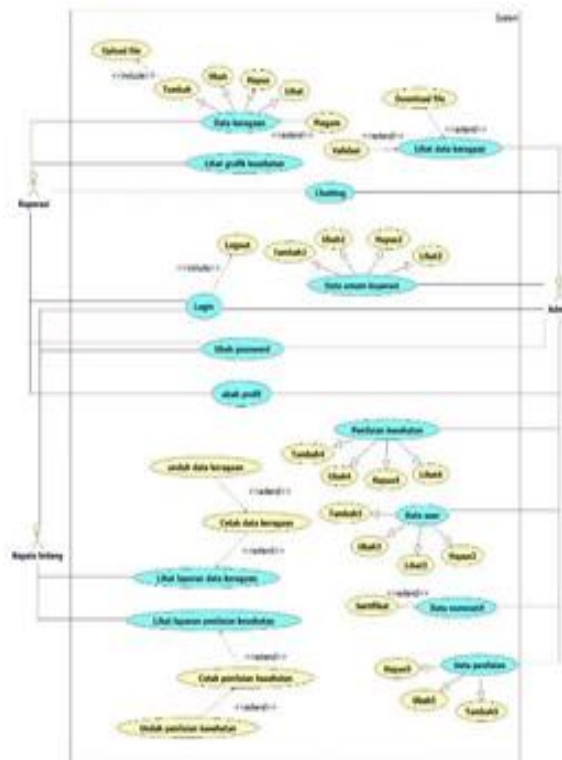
System

Upload file

<<include>>

Tambah

Ubah

Hapus

Lihat

Data kegiatan

Hapus

<<extend>>

Validasi

<<extend>>

Download file

<<extend>>

Lihat data kegiatan

Lihat grafik kesehatan

Koperasi

Chatting

Logout

<<include>>

Tambah2

Ubah2

Hapus2

Lihat2

Data umum koperasi

Login

Admin

Ubah password

ubah profil

Penilaian kesehatan

Tambah4

Ubah4

Hapus4

Lihat4

unduh data kegiatan

<<extend>>

Cetak data kegiatan

Tambah3

Data user

Ubah3

Lihat3

Hapus3

Kepala bidang

<<extend>>

Lihat laporan data kegiatan

Lihat laporan penilaian kesehatan

Notifikasi

<<extend>>

Data komentar

<<extend>>

Cetak penilaian kesehatan

Hapus5

Data penilaian

Ubah5

Tambah5

<<extend>>

Unduh penilaian kesehatan